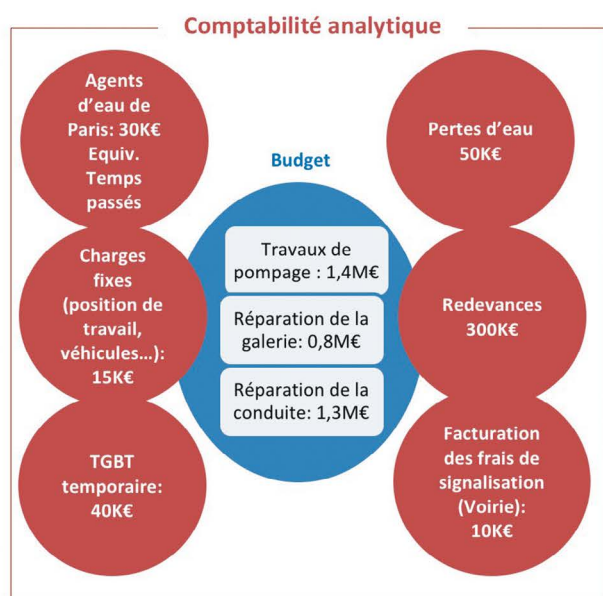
Comptabilité analytique

Agents d'eau de Paris: 30K€ Equiv. Temps passés

Charges fixes (position de travail, véhicules…): 15K€

TGBT temporaire: 40K€

Budget

Travaux de pompage : 1,4M€

Réparation de la galerie: 0,8M€

Réparation de la conduite: 1,3M€

Pertes d'eau 50K€

Redevances 300K€

Facturation des frais de signalisation (Voirie): 10K€